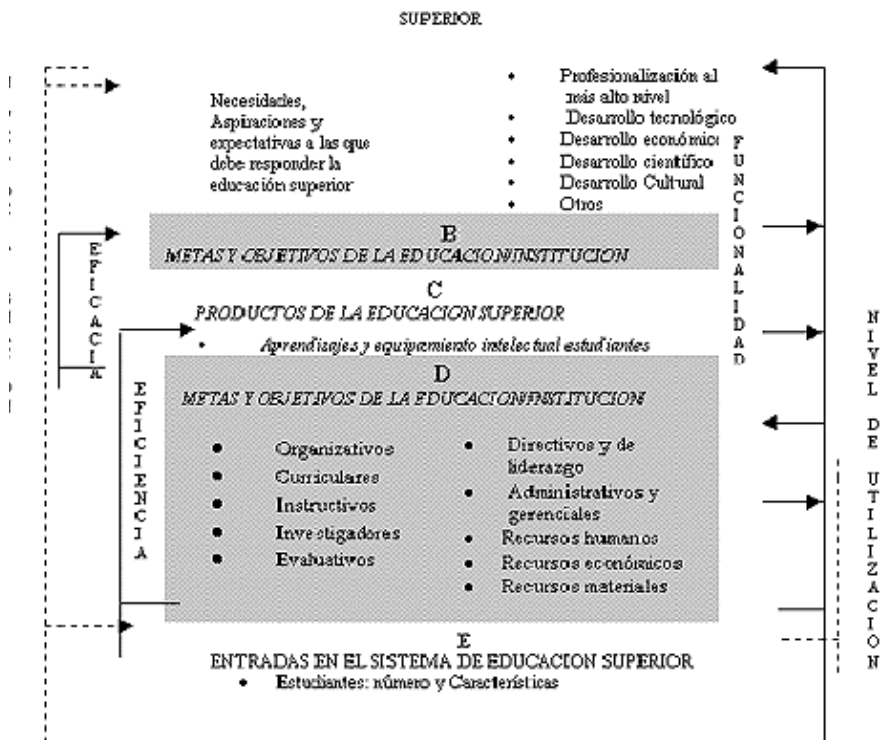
SUPERIOR

Necesidades, Aspiraciones y expectativas a las que debe responder la educación superior

• Profesionalización al más alto nivel
• Desarrollo tecnológico
• Desarrollo económico
• Desarrollo científico
• Desarrollo Cultural
• Otros

FUNCIONALIDAD

B
METAS Y OBJETIVOS DE LA EDUCACION/INSTITUCION

EFICACIA

C
PRODUCTOS DE LA EDUCACION SUPERIOR
• Aprendizajes y equipamiento intelectual estudiantes

NIVEL DE UTILIZACION

EFICIENCIA

D
METAS Y OBJETIVOS DE LA EDUCACION/INSTITUCION

• Organizativos
• Curriculares
• Instructivos
• Investigadores
• Evaluativos

• Directivos y de liderazgo
• Administrativos y gerenciales
• Recursos humanos
• Recursos económicos
• Recursos materiales

E
ENTRADAS EN EL SISTEMA DE EDUCACION SUPERIOR
• Estudiantes: número y Características